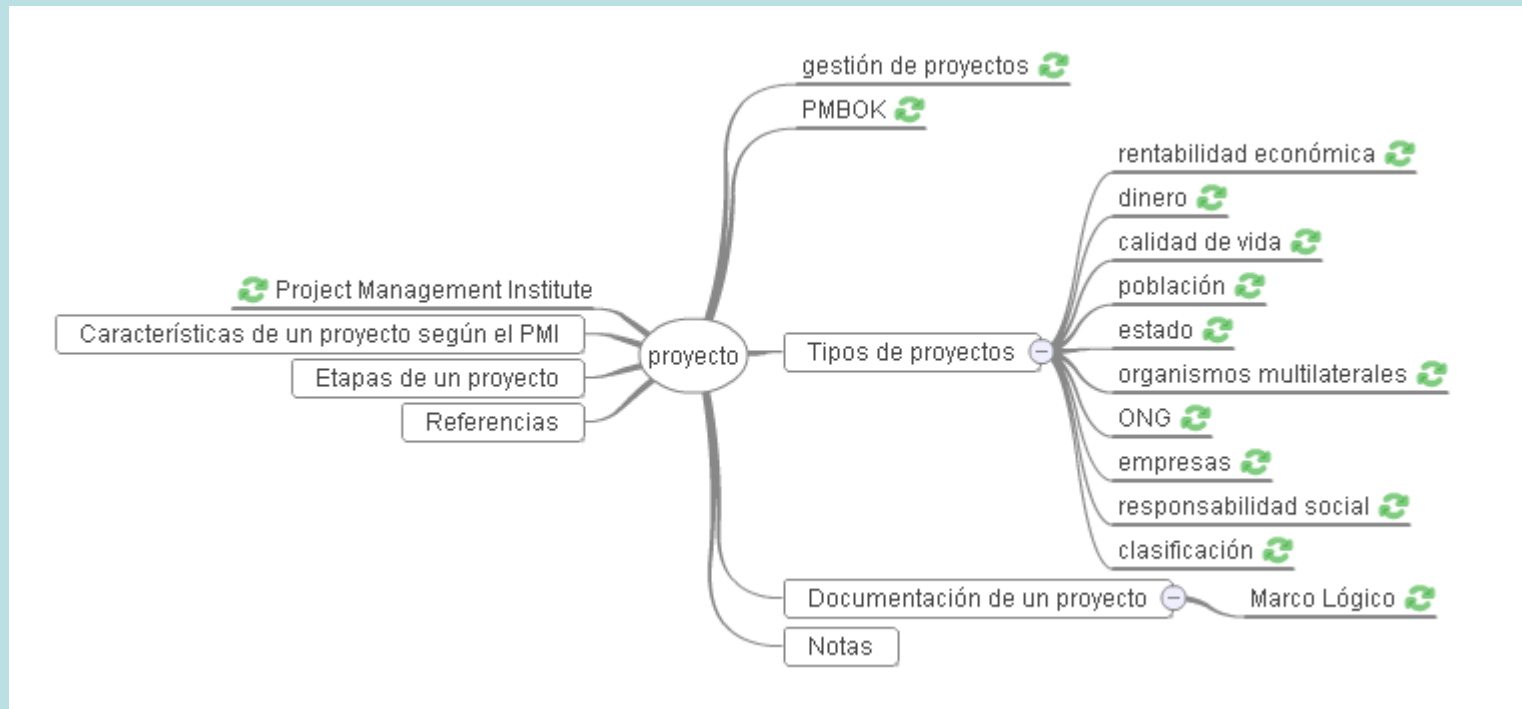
gestión de proyectos
PMBOK
rentabilidad económica
dinero
calidad de vida
población
estado
organismos multilaterales
ONG
empresas
responsabilidad social
clasificación
Project Management Institute
Características de un proyecto según el PMI
Etapas de un proyecto
Referencias
proyecto
Tipos de proyectos
Documentación de un proyecto
Marco Lógico
Notas